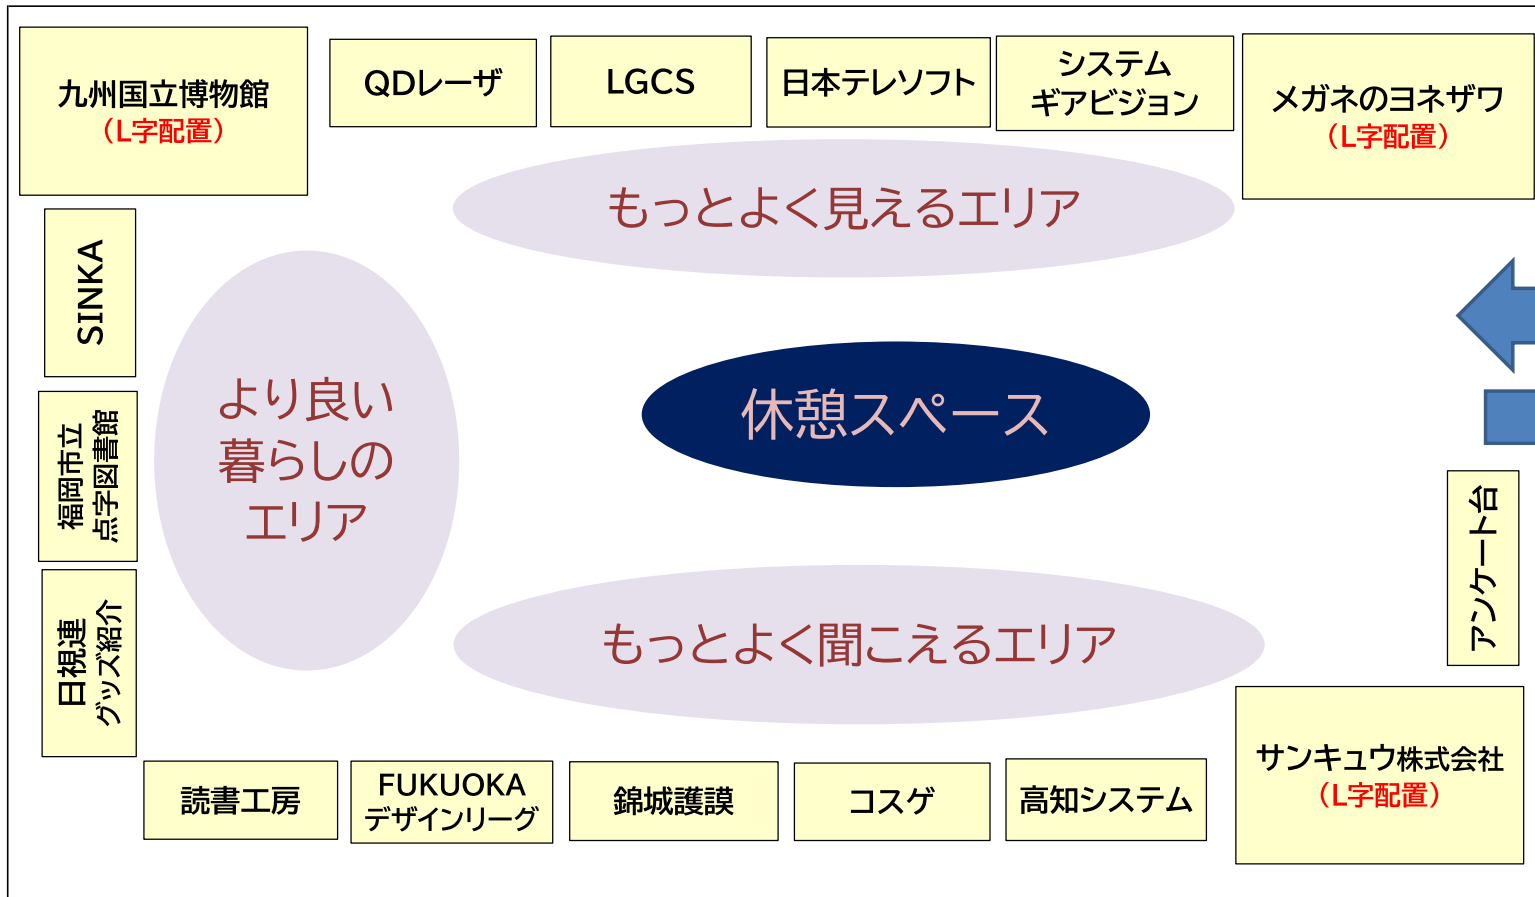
九州国立博物館
（L字配置）

QDレーザ

LGCS

日本テレソフト

システム
ギアビジョン

メガネのヨネザワ
（L字配置）

もっとよく見えるエリア

SINKA

より良い
暮らしの
エリア

休憩スペース

福岡市立
点字図書館

日視連
グッズ紹介

アンケート台

もっとよく聞こえるエリア

サンキュウ株式会社
（L字配置）

読書工房

FUKUOKA
デザインリーグ

錦城護謨

コスゲ

高知システム